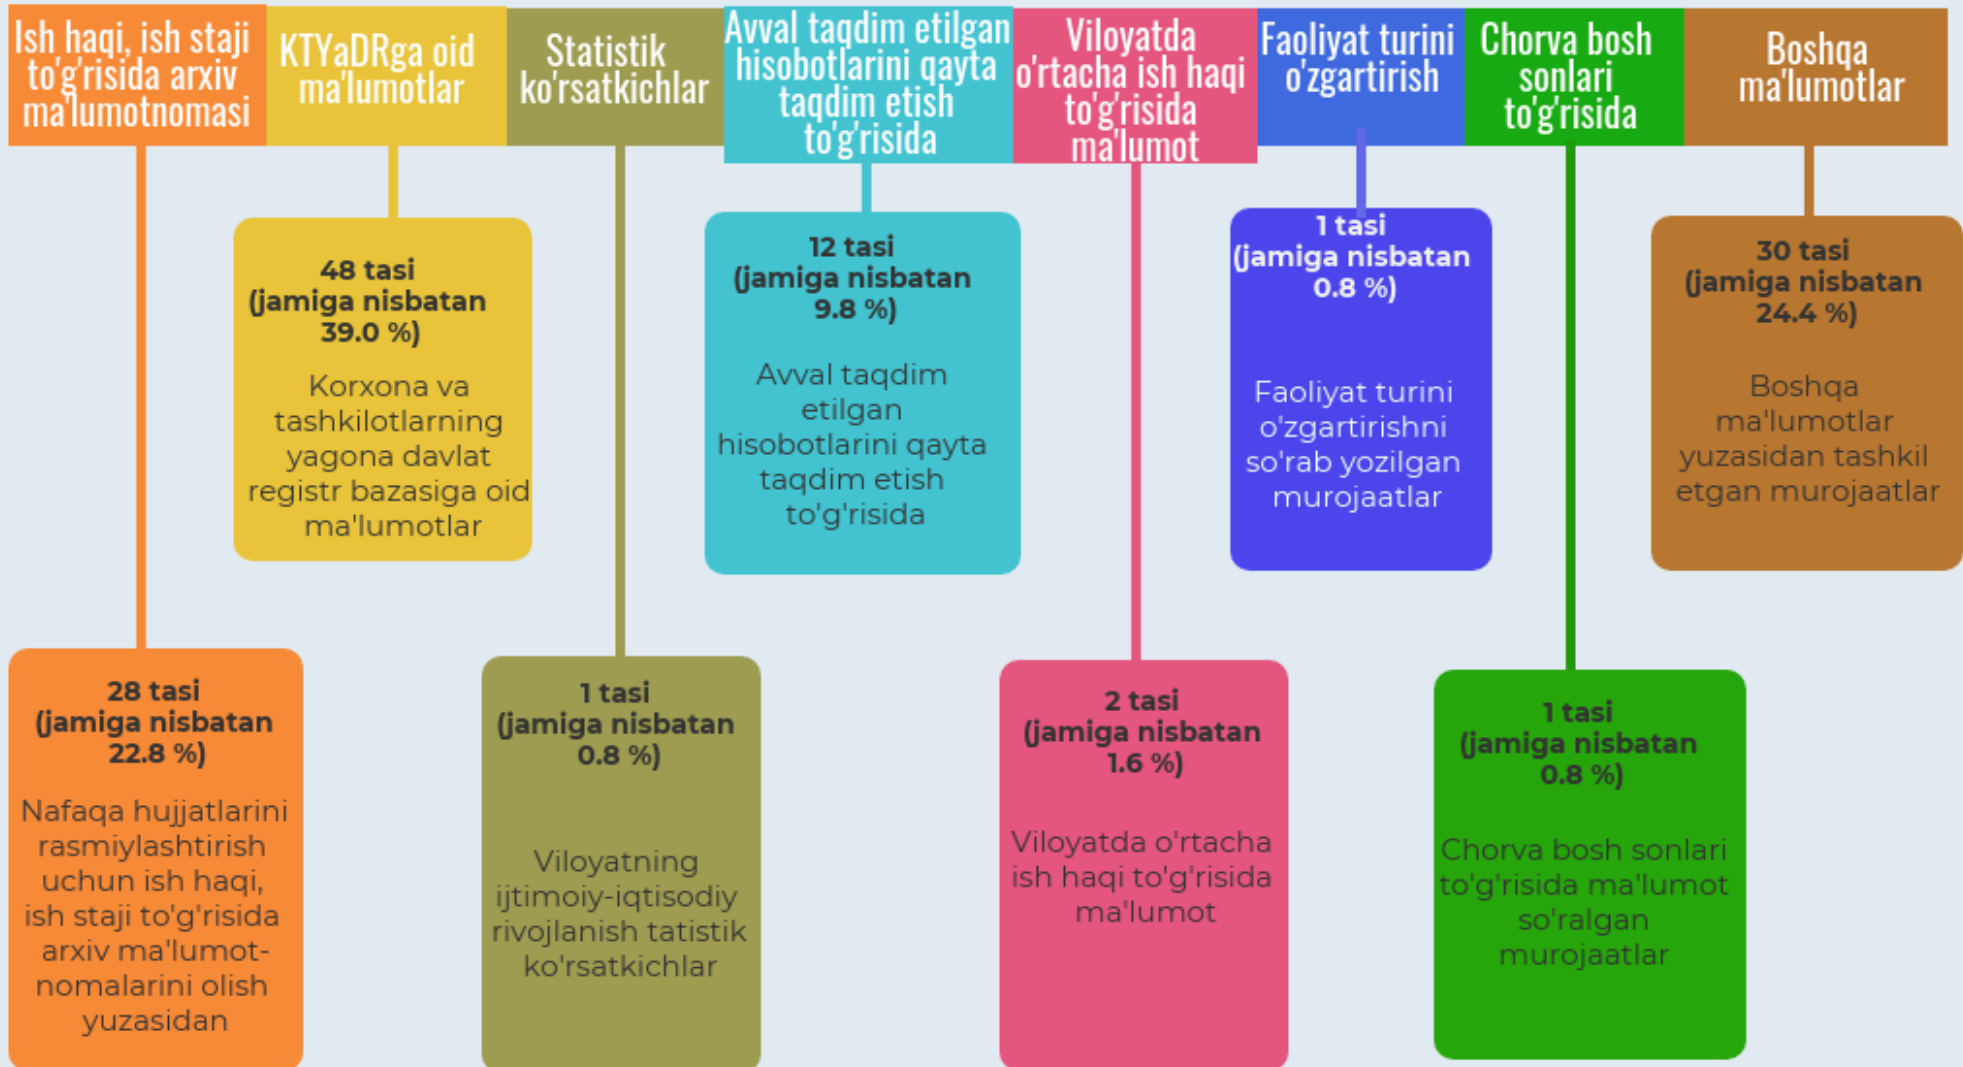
Ish haqi, ish staji to'g'risida arxiv ma'lumotnomasi

KTYaDRga oid ma'lumotlar

Statistik ko'rsatkichlar

Avval taqdim etilgan hisobotlarini qayta taqdim etish to'g'risida

Viloyatda o'rtacha ish haqi to'g'risida ma'lumot

Faoliyat turini o'zgartirish

Chorva bosh sonlari to'g'risida

Boshqa ma'lumotlar

48 tasi (jamiga nisbatan 39.0 %)

Korxona va tashkilotlarning yagona davlat registr bazasiga oid ma'lumotlar

12 tasi (jamiga nisbatan 9.8 %)

Avval taqdim etilgan hisobotlarini qayta taqdim etish to'g'risida

1 tasi (jamiga nisbatan 0.8 %)

Faoliyat turini o'zgartirishni so'rab yozilgan murojaatlar

30 tasi (jamiga nisbatan 24.4 %)

Boshqa ma'lumotlar yuzasidan tashkil etgan murojaatlar

28 tasi (jamiga nisbatan 22.8 %)

Nafaqa hujjatlarini rasmiylashtirish uchun ish haqi, ish staji to'g'risida arxiv ma'lumotnomalarini olish yuzasidan

1 tasi (jamiga nisbatan 0.8 %)

Viloyatning ijtimoiy-iqtisodiy rivojlanish tatistik ko'rsatkichlar

2 tasi (jamiga nisbatan 1.6 %)

Viloyatda o'rtacha ish haqi to'g'risida ma'lumot

1 tasi (jamiga nisbatan 0.8 %)

Chorva bosh sonlari to'g'risida ma'lumot so'ralgan murojaatlar